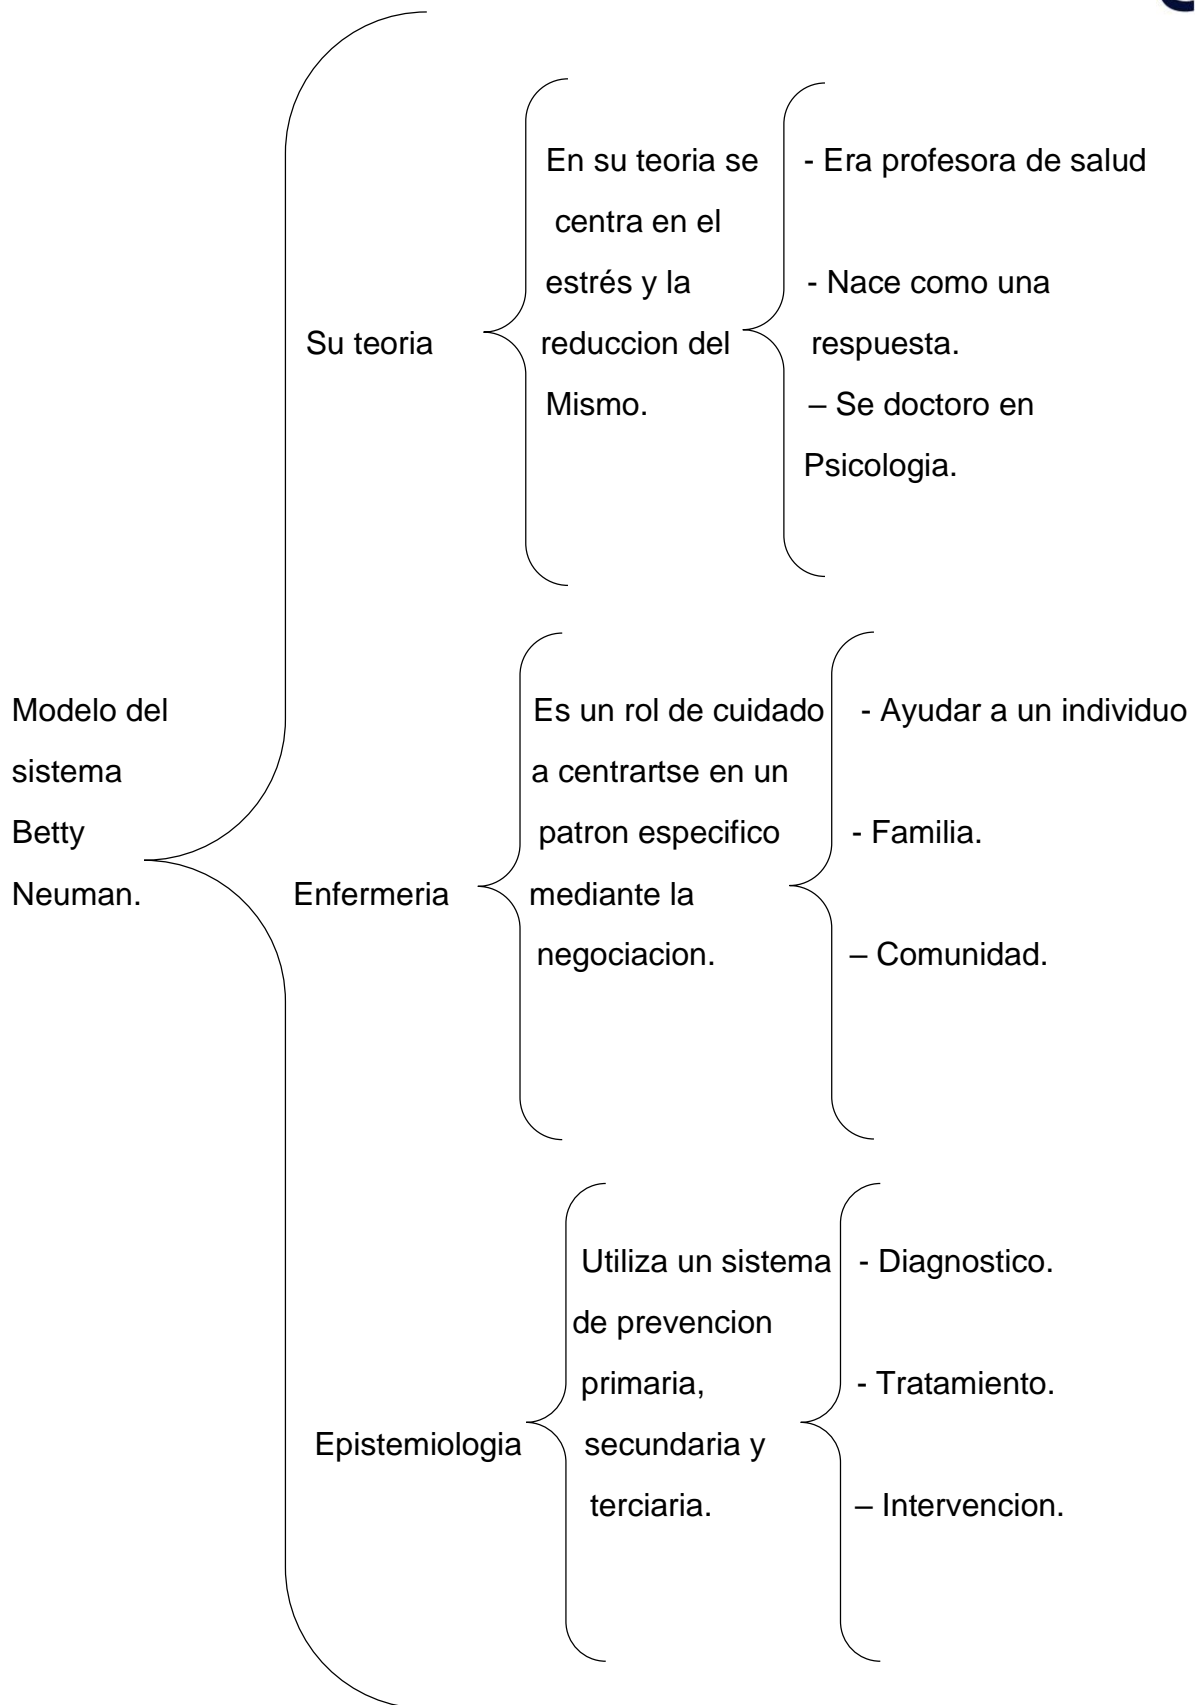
Modelo del sistema Betty Neuman.

Su teoria

En su teoria se centra en el estrés y la reduccion del Mismo.

- Era profesora de salud

- Nace como una respuesta.

– Se doctoro en Psicologia.

Enfermeria

Es un rol de cuidado a centrartse en un patron especifico mediante la negociacion.

- Ayudar a un individuo

- Familia.

– Comunidad.

Epistemiologia

Utiliza un sistema de prevencion primaria, secundaria y terciaria.

- Diagnostico.

- Tratamiento.

– Intervencion.